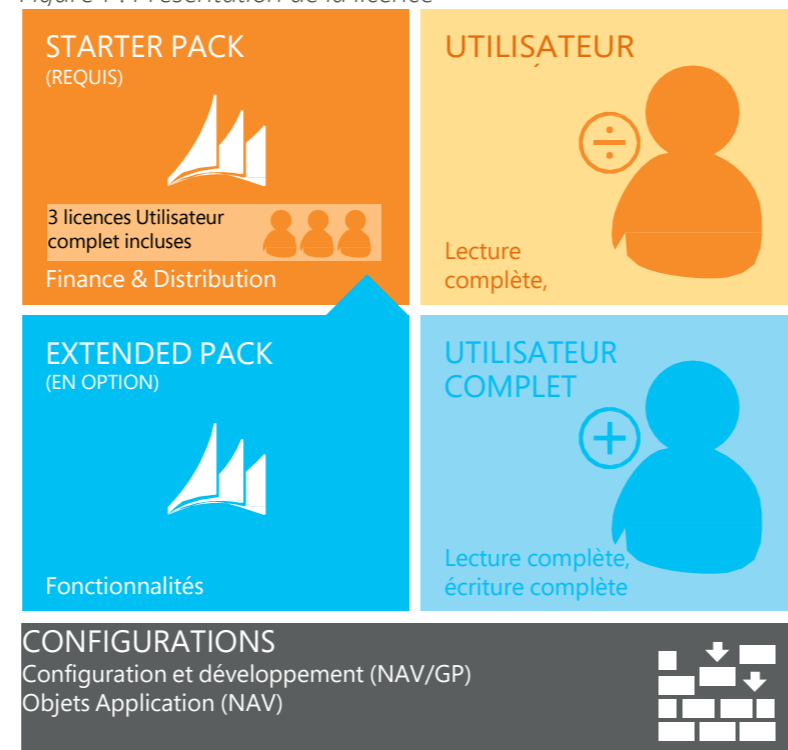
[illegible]

STARTER PACK
(REQUIS)

3 licences Utilisateur complet incluses

Finance & Distribution

UTILISATEUR

Lecture complète,

EXTENDED PACK
(EN OPTION)

Fonctionnalités

UTILISATEUR COMPLET

Lecture complète, écriture complète

CONFIGURATIONS
Configuration et développement (NAV/GP)
Objets Application (NAV)